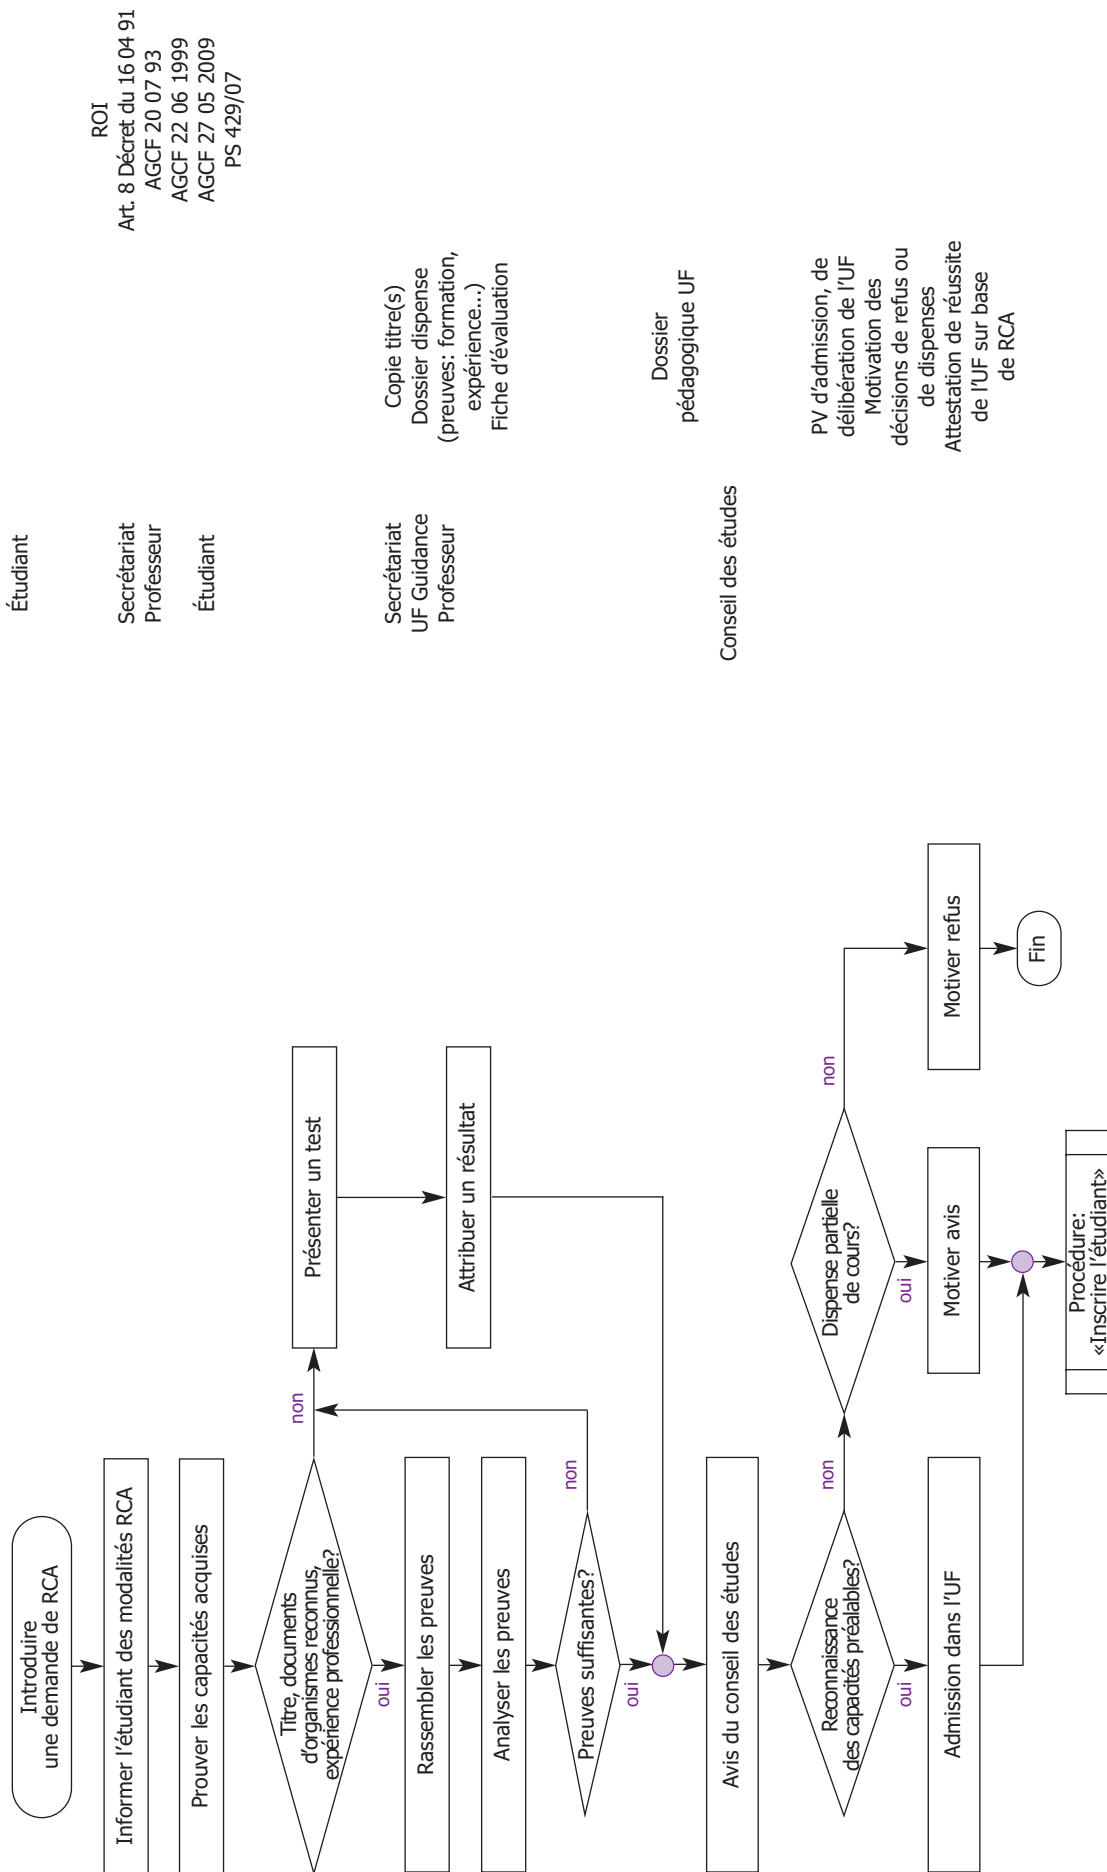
Introduire une demande de RCA

Informer l'étudiant des modalités RCA

Prouver les capacités acquises

Titre, documents d'organismes reconnus, expérience professionnelle?

oui

non

Présenter un test

Attribuer un résultat

Rassembler les preuves

Analyser les preuves

Preuves suffisantes?

oui

non

Avis du conseil des études

Reconnaissance des capacités préalables?

oui

non

Admission dans l'UF

Dispense partielle de cours?

oui

non

Motiver avis

Motiver refus

Fin

Procédure: «Inscrire l'étudiant»

Étudiant

Secrétariat
Professeur

Étudiant

Secrétariat
UF Guidance
Professeur

Conseil des études

Copie titre(s)
Dossier dispense (preuves: formation, expérience...)
Fiche d'évaluation

Dossier pédagogique UF

PV d'admission, de délibération de l'UF
Motivation des décisions de refus ou de dispenses
Attestation de réussite de l'UF sur base de RCA

ROI
Art. 8 Décret du 16 04 91
AGCF 20 07 93
AGCF 22 06 1999
AGCF 27 05 2009
PS 429/07